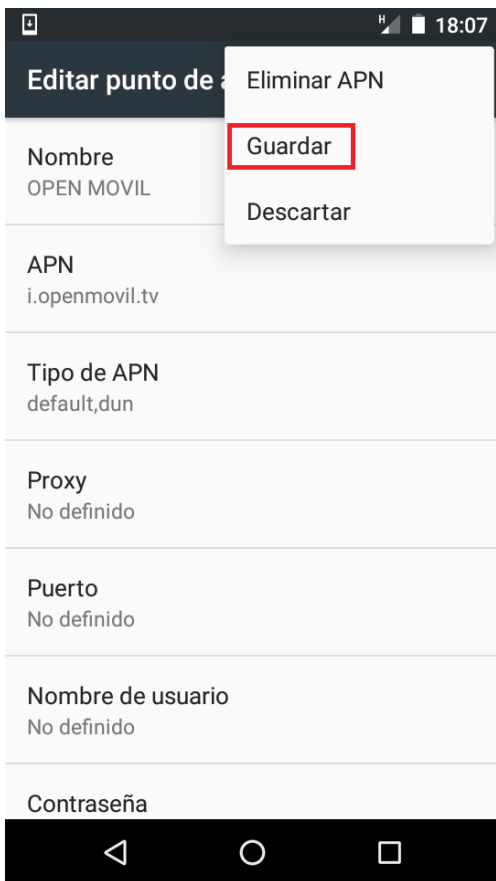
H 18:07

Editar punto de a

Eliminar APN

Guardar

Descartar

Nombre
OPEN MOVIL

APN
i.openmovil.tv

Tipo de APN
default,dun

Proxy
No definido

Puerto
No definido

Nombre de usuario
No definido

Contraseña